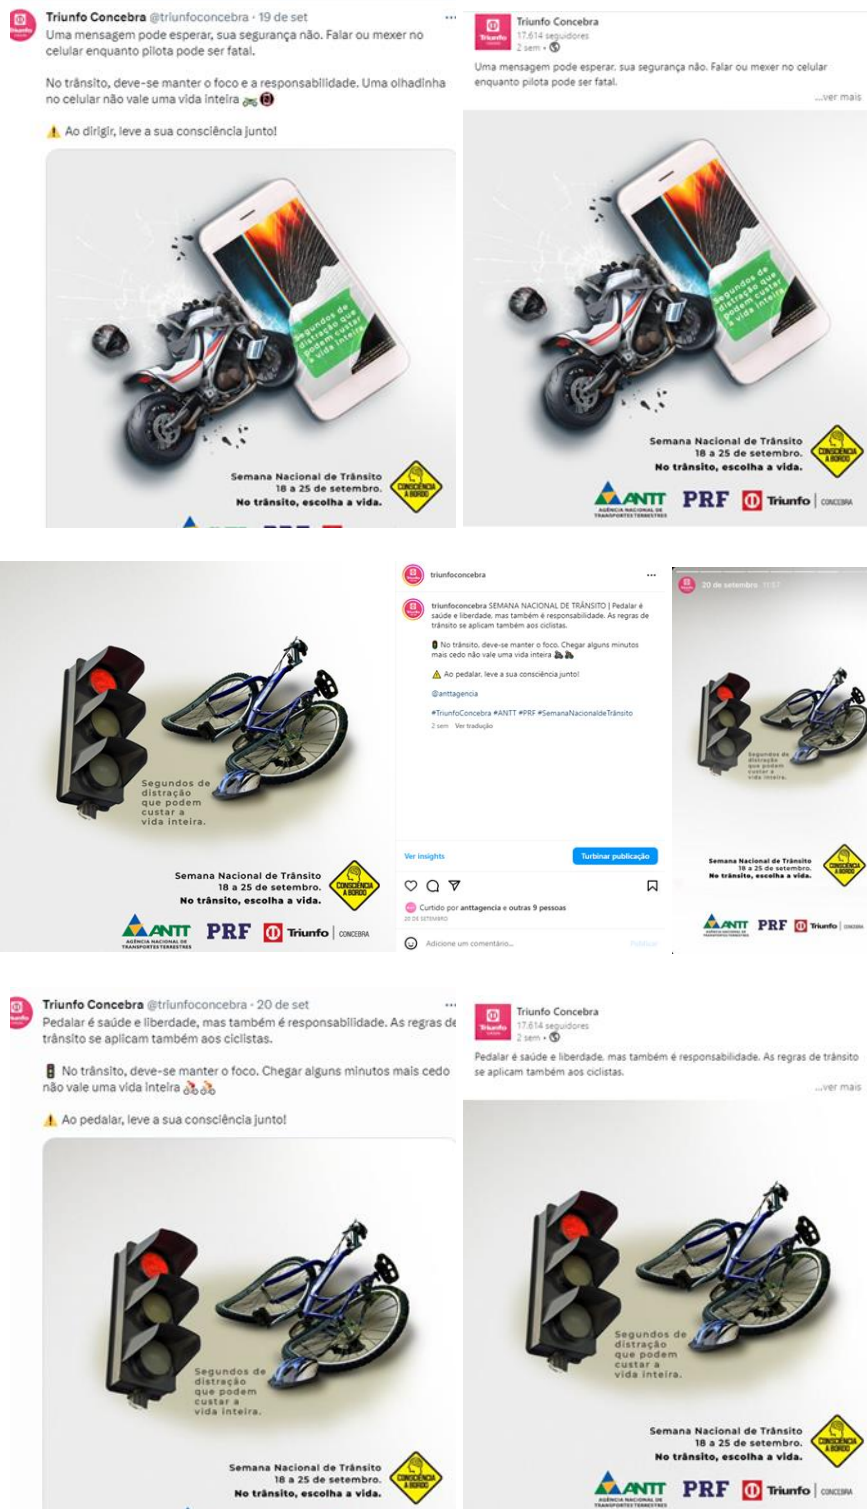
Triunfo Concebra @triunfoconcebra · 19 de set
Uma mensagem pode esperar, sua segurança não. Falar ou mexer no celular enquanto pilota pode ser fatal.

No trânsito, deve-se manter o foco e a responsabilidade. Uma olhadinha no celular não vale uma vida inteira

⚠ Ao dirigir, leve a sua consciência junto!

Segundos de distração que podem custar a vida inteira

Semana Nacional de Trânsito
18 a 25 de setembro.
No trânsito, escolha a vida.

CONSCIÊNCIA A BORDO

Triunfo Concebra
17.614 seguidores
2 sem ·

Uma mensagem pode esperar, sua segurança não. Falar ou mexer no celular enquanto pilota pode ser fatal.
...ver mais

Segundos de distração que podem custar a vida inteira

Semana Nacional de Trânsito
18 a 25 de setembro.
No trânsito, escolha a vida.

CONSCIÊNCIA A BORDO

ANTT AGÊNCIA NACIONAL DE TRANSPORTES TERRESTRES PRF Triunfo | CONCEBRA

Segundos de distração que podem custar a vida inteira.

Semana Nacional de Trânsito
18 a 25 de setembro.
No trânsito, escolha a vida.

CONSCIÊNCIA A BORDO

ANTT AGÊNCIA NACIONAL DE TRANSPORTES TERRESTRES PRF Triunfo | CONCEBRA

triunfoconcebra

triunfoconcebra SEMANA NACIONAL DE TRÂNSITO | Pedalar é saúde e liberdade, mas também é responsabilidade. As regras de trânsito se aplicam também aos ciclistas.

No trânsito, deve-se manter o foco. Chegar alguns minutos mais cedo não vale uma vida inteira

⚠ Ao pedalar, leve a sua consciência junto!

@anttagencia

#TriunfoConcebra #ANTT #PRF #SemanaNacionaldeTrânsito

2 sem Ver tradução

Ver insights
Turbinar publicação

Curtido por anttagencia e outras 9 pessoas
20 DE SETEMBRO

Adicione um comentário...
Publicar

20 de setembro 11:57

Segundos de distração que podem custar a vida inteira.

Semana Nacional de Trânsito
18 a 25 de setembro.
No trânsito, escolha a vida.

CONSCIÊNCIA A BORDO

ANTT AGÊNCIA NACIONAL DE TRANSPORTES TERRESTRES PRF Triunfo | CONCEBRA

Triunfo Concebra @triunfoconcebra · 20 de set
Pedalar é saúde e liberdade, mas também é responsabilidade. As regras de trânsito se aplicam também aos ciclistas.

No trânsito, deve-se manter o foco. Chegar alguns minutos mais cedo não vale uma vida inteira

⚠ Ao pedalar, leve a sua consciência junto!

Segundos de distração que podem custar a vida inteira.

Semana Nacional de Trânsito
18 a 25 de setembro.
No trânsito, escolha a vida.

CONSCIÊNCIA A BORDO

Triunfo Concebra
17.614 seguidores
2 sem ·

Pedalar é saúde e liberdade, mas também é responsabilidade. As regras de trânsito se aplicam também aos ciclistas.
...ver mais

Segundos de distração que podem custar a vida inteira.

Semana Nacional de Trânsito
18 a 25 de setembro.
No trânsito, escolha a vida.

CONSCIÊNCIA A BORDO

ANTT AGÊNCIA NACIONAL DE TRANSPORTES TERRESTRES PRF Triunfo | CONCEBRA